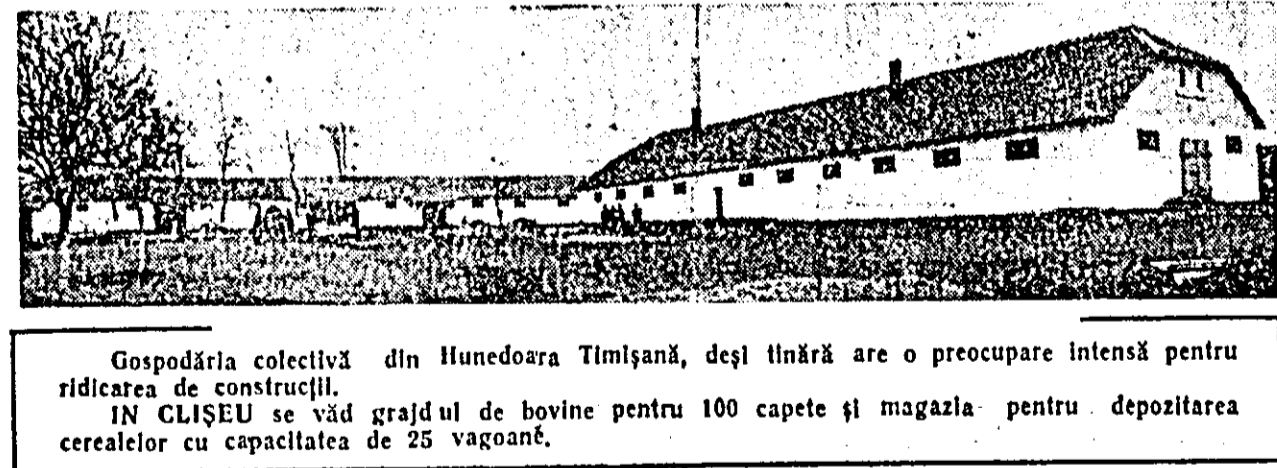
Gospodăria colectivă din Hunedoara Timişană, deşi tînără are o preocupare intensă pentru ridicarea de construcţii.

IN CLIŞEU se văd grajdul de bovine pentru 100 capete şi magazia pentru depozitarea cerealelor cu capacitatea de 25 vagoane.